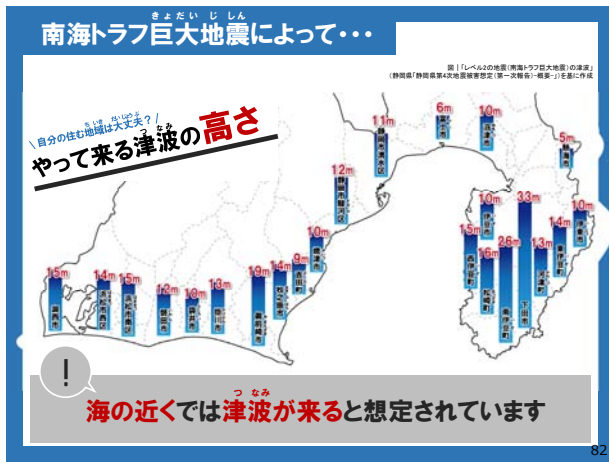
南海トラフ巨大地震によって・・・

図「「レベル2の地震（南海トラフ巨大地震）の津波」
（静岡県「静岡県第4次地震被害想定（第一次報告）─概要─」）を基に作成

＼自分の住む地域は大丈夫？／

やって来る津波の高さ

11m 静岡市清水区
6m 富士市
10m 沼津市
5m 熱海市
12m 静岡市駿河区
10m 焼津市
9m 吉田町
10m 伊豆市
33m 下田市
10m 伊東市
14m 東伊豆町
15m 西伊豆町
16m 松崎町
28m 南伊豆町
13m 河津町
15m 湖西市
14m 浜松市西区
15m 浜松市南区
12m 磐田市
16m 袋井市
13m 掛川市
19m 御前崎市
14m 牧之原市

！

海の近くでは津波が来ると想定されています

82